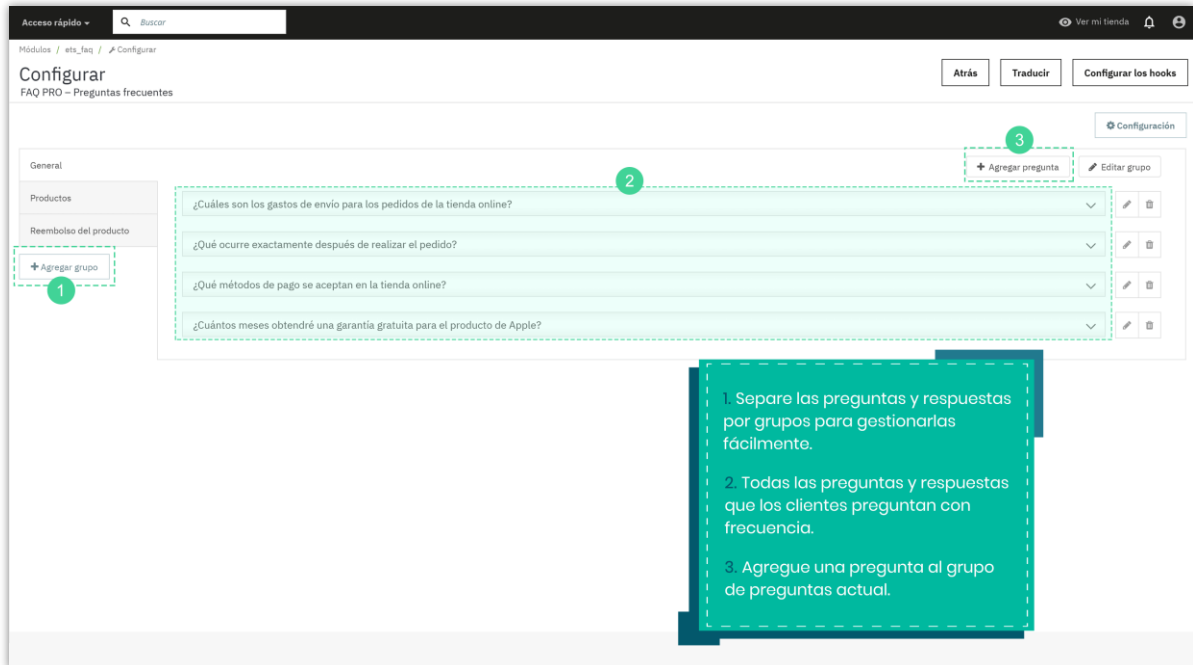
Acceso rápido ▾ Buscar

Ver mi tienda

Módulos / ets_faq / Configurar

Configurar
FAQ PRO – Preguntas frecuentes

Atrás
Traducir
Configurar los hooks

Configuración

General
Productos
Reembolso del producto

+ Agregar grupo
1

3
+ Agregar pregunta
Editar grupo

2
¿Cuáles son los gastos de envío para los pedidos de la tienda online?
¿Qué ocurre exactamente después de realizar el pedido?
¿Qué métodos de pago se aceptan en la tienda online?
¿Cuántos meses obtendré una garantía gratuita para el producto de Apple?

1. Separe las preguntas y respuestas por grupos para gestionarlas fácilmente.

2. Todas las preguntas y respuestas que los clientes preguntan con frecuencia.

3. Agregue una pregunta al grupo de preguntas actual.